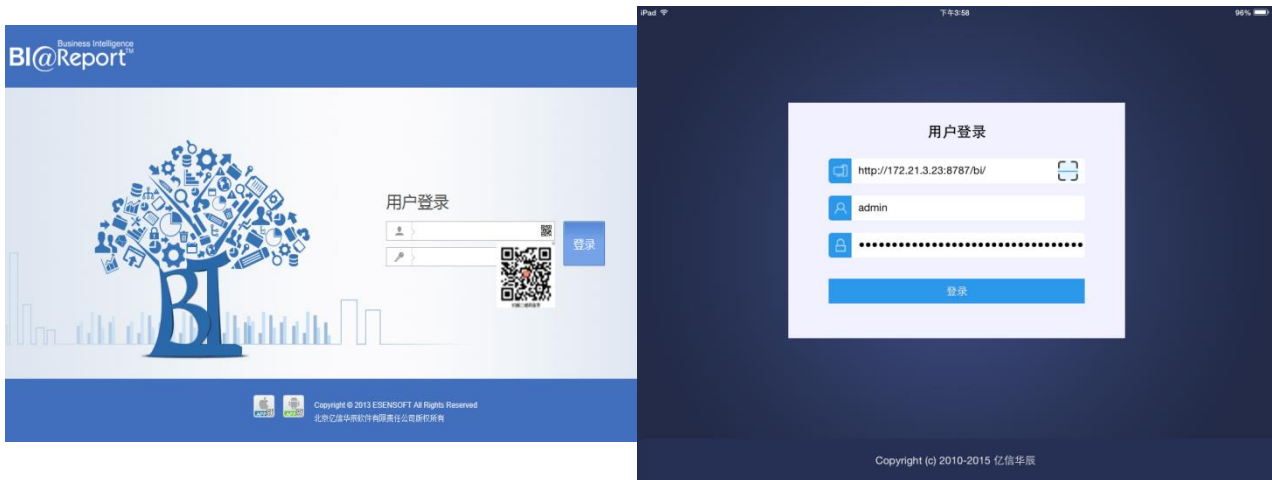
Business Intelligence
BI@Report™

BI

用户登录

登录

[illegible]

Copyright © 2013 ESENSOFT All Rights Reserved
北京亿信华辰软件有限责任公司版权所有

iPad
下午3:58
96%

用户登录

http://172.21.3.23:8787/bi/

admin

••••••••••••••••••••••••••••••••

登录

Copyright (c) 2010-2015 亿信华辰